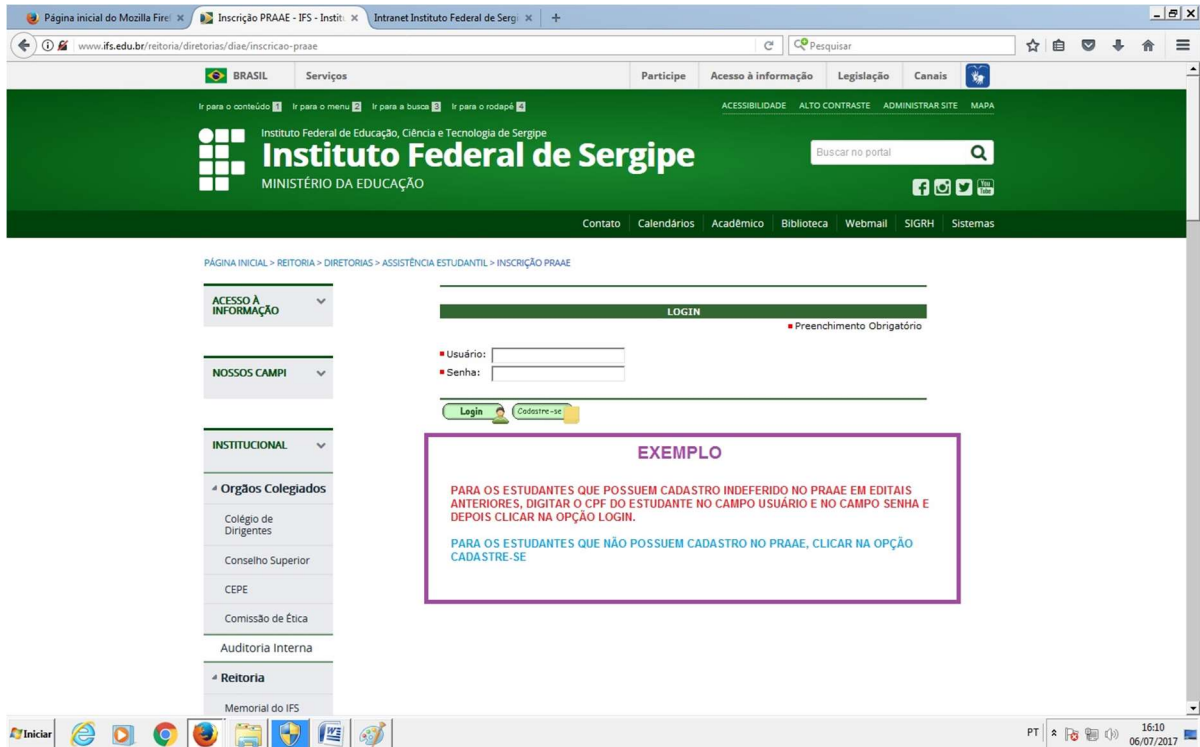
Página inicial do Mozilla Firef ×
Inscrição PRAAE - IFS - Instit ×
Intranet Instituto Federal de Sergi ×
+

www.ifs.edu.br/reitoria/diretorias/diae/inscricao-praae
Pesquisar

BRASIL
Serviços
Participe
Acesso à informação
Legislação
Canais

Ir para o conteúdo 1
Ir para o menu 2
Ir para a busca 3
Ir para o rodapé 4
ACESSIBILIDADE
ALTO CONTRASTE
ADMINISTRAR SITE
MAPA

Instituto Federal de Educação, Ciência e Tecnologia de Sergipe
Instituto Federal de Sergipe
MINISTÉRIO DA EDUCAÇÃO

Buscar no portal

Contato
Calendários
Acadêmico
Biblioteca
Webmail
SIGRH
Sistemas

PÁGINA INICIAL > REITORIA > DIRETORIAS > ASSISTÊNCIA ESTUDANTIL > INSCRIÇÃO PRAAE

ACESSO À INFORMAÇÃO

NOSSOS CAMPI

INSTITUCIONAL

Orgãos Colegiados
Colégio de Dirigentes
Conselho Superior
CEPE
Comissão de Ética
Auditoria Interna
Reitoria
Memorial do IFS

LOGIN
Preenchimento Obrigatório
Usuário:
Senha:
Login
Cadastre-se

EXEMPLO

PARA OS ESTUDANTES QUE POSSUEM CADASTRO INDEFERIDO NO PRAAE EM EDITAIS ANTERIORES, DIGITAR O CPF DO ESTUDANTE NO CAMPO USUÁRIO E NO CAMPO SENHA E DEPOIS CLICAR NA OPÇÃO LOGIN.

PARA OS ESTUDANTES QUE NÃO POSSUEM CADASTRO NO PRAAE, CLICAR NA OPÇÃO CADASTRE-SE

Iniciar
PT
16:10
06/07/2017